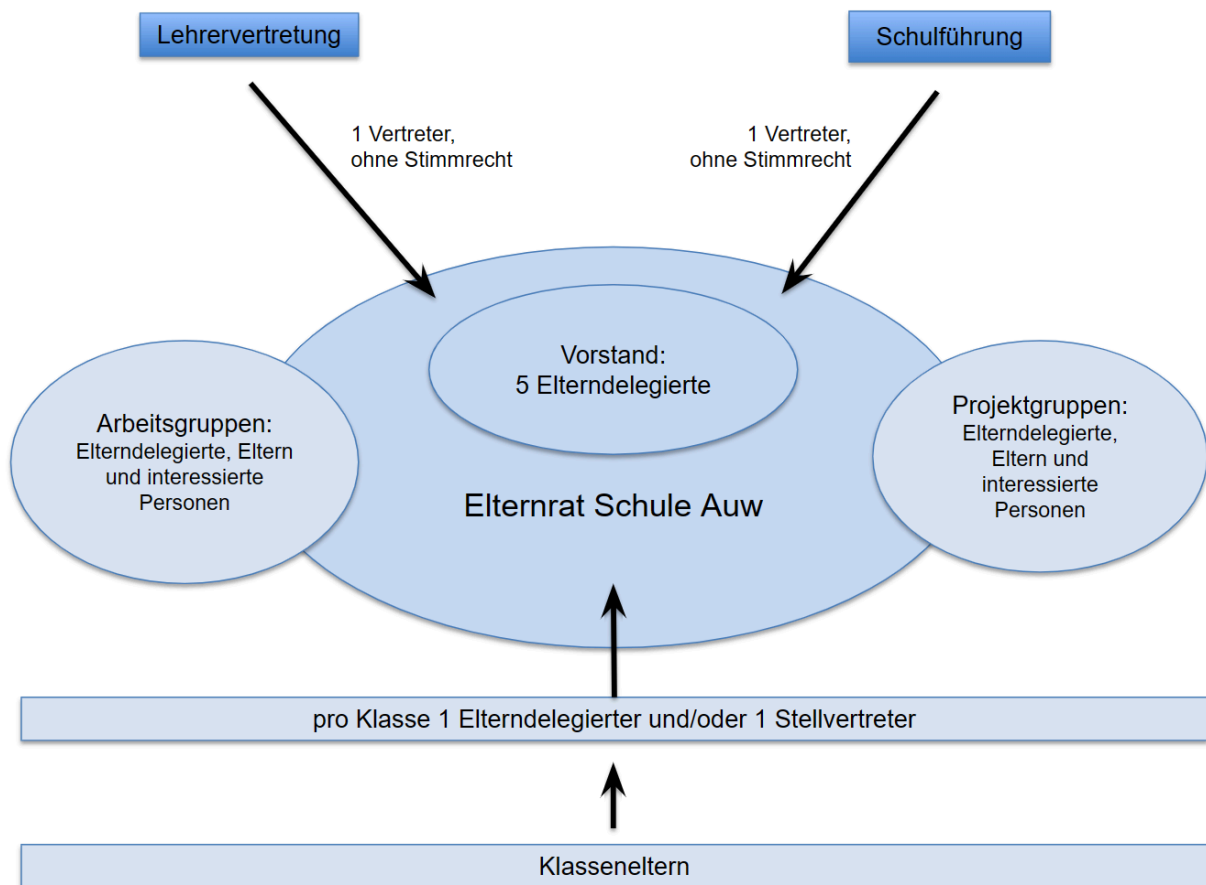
Lehrervertretung

Schulführung

1 Vertreter, ohne Stimmrecht

1 Vertreter, ohne Stimmrecht

Vorstand: 5 Elterndelegierte

Arbeitsgruppen: Elterndelegierte, Eltern und interessierte Personen

Elternrat Schule Auw

Projektgruppen: Elterndelegierte, Eltern und interessierte Personen

pro Klasse 1 Elterndelegierter und/oder 1 Stellvertreter

Klasseneltern